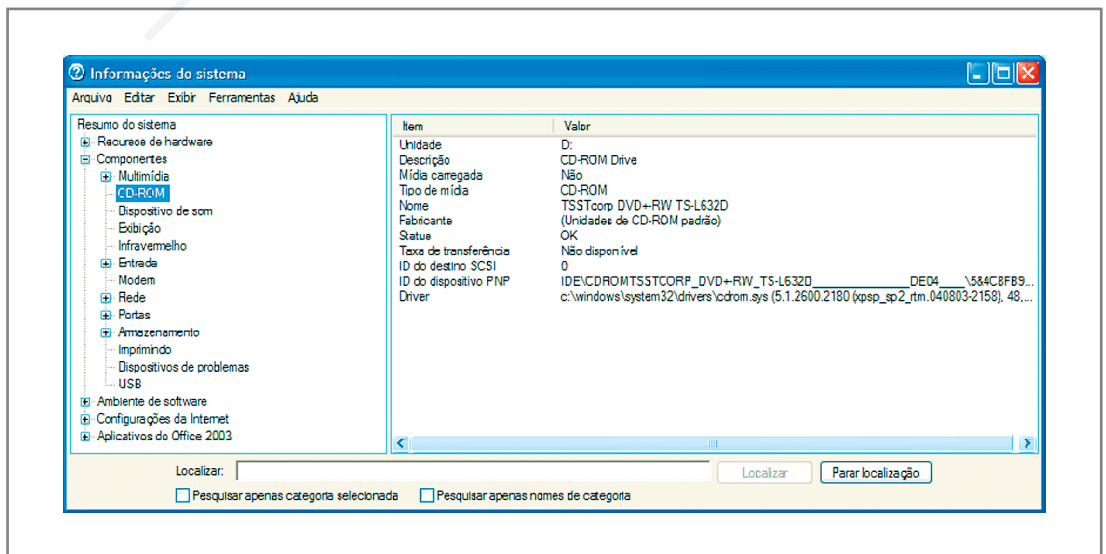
Informações do sistema

Arquivo Editar Exibir Ferramentas Ajuda

Resumo do sistema
Recursos de hardware
Componentes
Multimídia
CD-ROM
Dispositivo de som
Exibição
Infravermelho
Entrada
Modem
Rede
Portas
Armazenamento
Imprimindo
Dispositivos de problemas
USB
Ambiente de software
Configurações da Internet
Aplicativos do Office 2003

| Item | Valor |
|---|---|
| Unidade | D: |
| Descrição | CD-ROM Drive |
| Mídia carregada | Não |
| Tipo de mídia | CD-ROM |
| Nome | TSSTcorp DVD+RW TS-L632D |
| Fabricante | (Unidades de CD-ROM padrão) |
| Status | OK |
| Taxa de transferência | Não disponível |
| ID do destino SCSI | 0 |
| ID do dispositivo PNP | IDE\CDROMTSSTCORP_DVD+RW_TS-L632D_______________DE04____\5&4C8FB9... |
| Driver | c:\windows\system32\drivers\cdrom.sys (5.1.2600.2180 (xpsp_sp2_rtm.040803-2158), 48,... |

Localizar:
Localizar
Parar localização
Pesquisar apenas categoria selecionada
Pesquisar apenas nomes de categoria